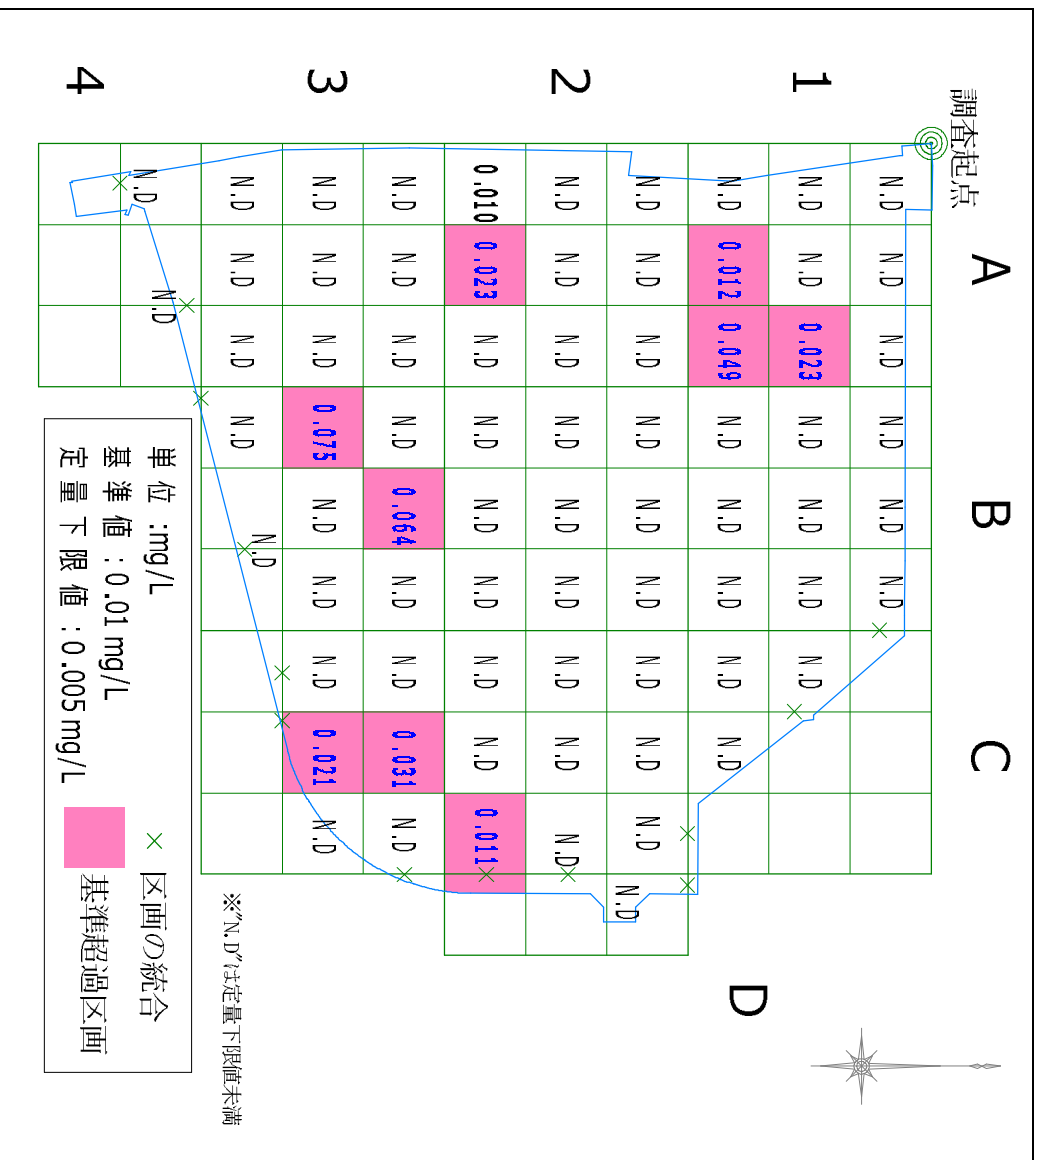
調査起点

1
2
3
4
A
B
C
D

| N.D | N.D | N.D | N.D | N.D | N.D | N.D | N.D | | |
|---|---|---|---|---|---|---|---|---|---|
| N.D | N.D | 0.023 | N.D | N.D | N.D | N.D | N.D | | |
| N.D | 0.012 | 0.049 | N.D | N.D | N.D | N.D | N.D | N.D | |
| N.D | N.D | N.D | N.D | N.D | N.D | N.D | N.D | N.D | N.D |
| N.D | N.D | N.D | N.D | N.D | N.D | N.D | N.D | N.D | N.D |
| 0.010 | 0.023 | N.D | N.D | N.D | N.D | N.D | N.D | N.D | 0.011 |
| N.D | N.D | N.D | N.D | 0.064 | N.D | N.D | 0.031 | N.D | |
| N.D | N.D | N.D | 0.075 | N.D | N.D | N.D | 0.021 | N.D | |
| N.D | N.D | N.D | N.D | N.D | | | | | |

N.D
N.D
N.D
N.D

単位 :mg/L
基準値 : 0.01 mg/L
定量下限値 : 0.005 mg/L

区画の統合
基準超過区画

※"N.D"は定量下限値未満